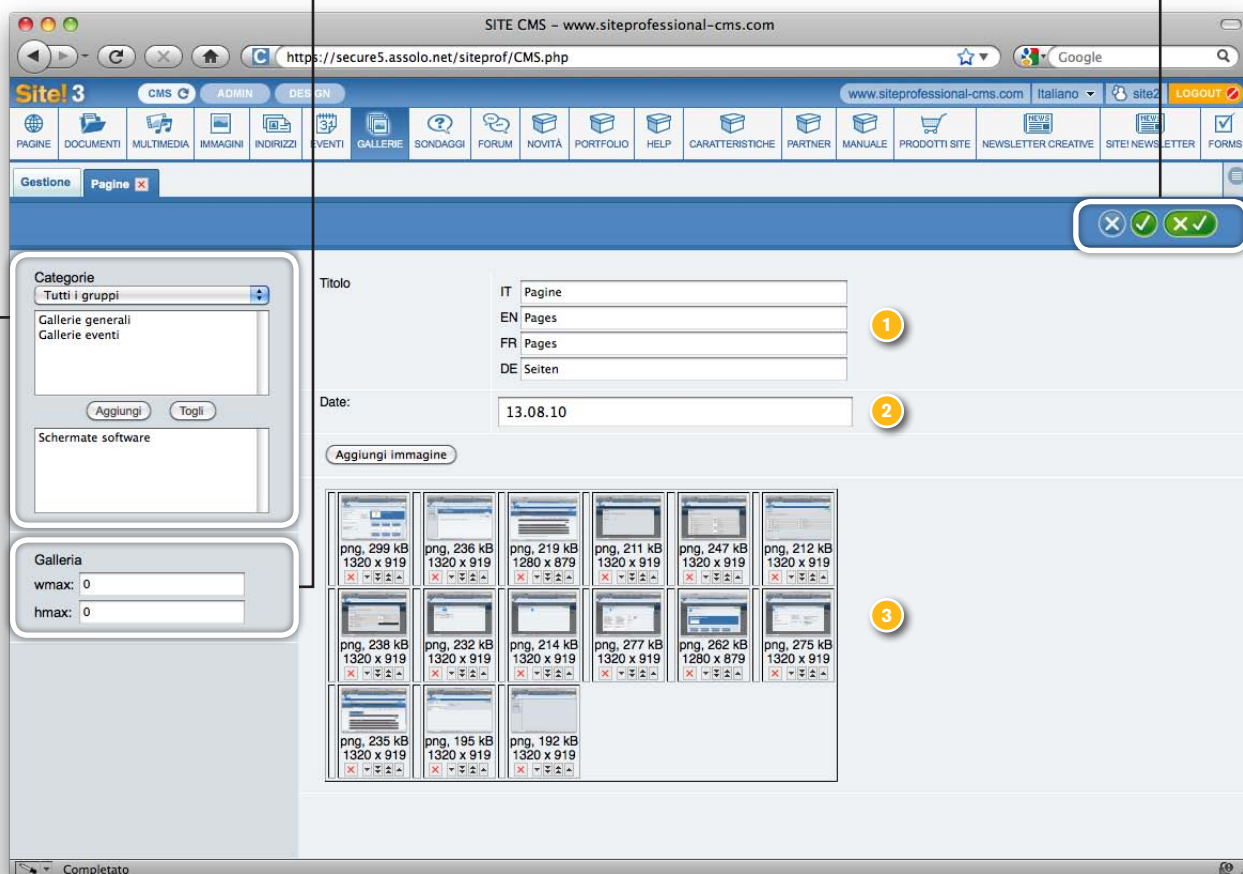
SITE CMS - www.siteprofessional-cms.com

https://secure5.assolo.net/siteprof/CMS.php

Google

Site! 3 CMS ADMIN DESIGN

www.siteprofessional-cms.com Italiano site2 LOGOUT

PAGINE DOCUMENTI MULTIMEDIA IMMAGINI INDIRIZZI EVENTI GALLERIE SONDAGGI FORUM NOVITÀ PORTFOLIO HELP CARATTERISTICHE PARTNER MANUALE PRODOTTI SITE NEWSLETTER CREATIVE SITE! NEWSLETTER FORMS

Gestione Pagine

Categorie
Tutti i gruppi
Gallerie generali
Gallerie eventi
Aggiungi Togli
Schermate software

Galleria
wmax: 0
hmax: 0

Titolo
IT Pagine
EN Pages
FR Pages
DE Seiten

1

Date:
13.08.10

2

Aggiungi immagine

png, 299 kB 1320 x 919
png, 236 kB 1320 x 919
png, 219 kB 1280 x 879
png, 211 kB 1320 x 919
png, 247 kB 1320 x 919
png, 212 kB 1320 x 919
png, 238 kB 1320 x 919
png, 232 kB 1320 x 919
png, 214 kB 1320 x 919
png, 277 kB 1320 x 919
png, 262 kB 1280 x 879
png, 275 kB 1320 x 919
png, 235 kB 1320 x 919
png, 195 kB 1320 x 919
png, 192 kB 1320 x 919

3

Completato